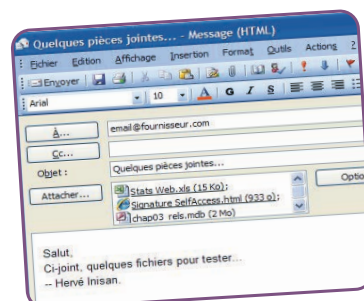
Quelques pièces jointes... - Message (HTML)

Fichier Edition Affichage Insertion Format Outils Actions ?

Envoyer

Arial 10 A G I S

À...
email@fournisseur.com

Cc...

Objet :
Quelques pièces jointes...

Attacher...
Stats Web.xls (15 Ko);
Signature SelfAccess.html (933 o);
chap03_rels.mdb (2 Mo)

Optio

Salut,
Ci-joint, quelques fichiers pour tester...
-- Hervé Inisan.